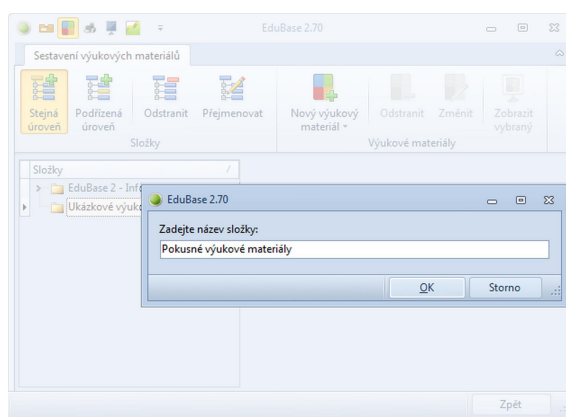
EduBase 2.70

Sestavení výukových materiálů

Stejná úroveň
Podřízená úroveň
Odstranit
Přejmenovat
Složky

Nový výukový materiál
Odstranit
Změnit
Zobrazit vybraný
Výukové materiály

Složky
EduBase 2 - Inf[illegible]
Ukázkové výuko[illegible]

EduBase 2.70
Zadejte název složky:
Pokusné výukové materiály
OK
Storno

Zpět